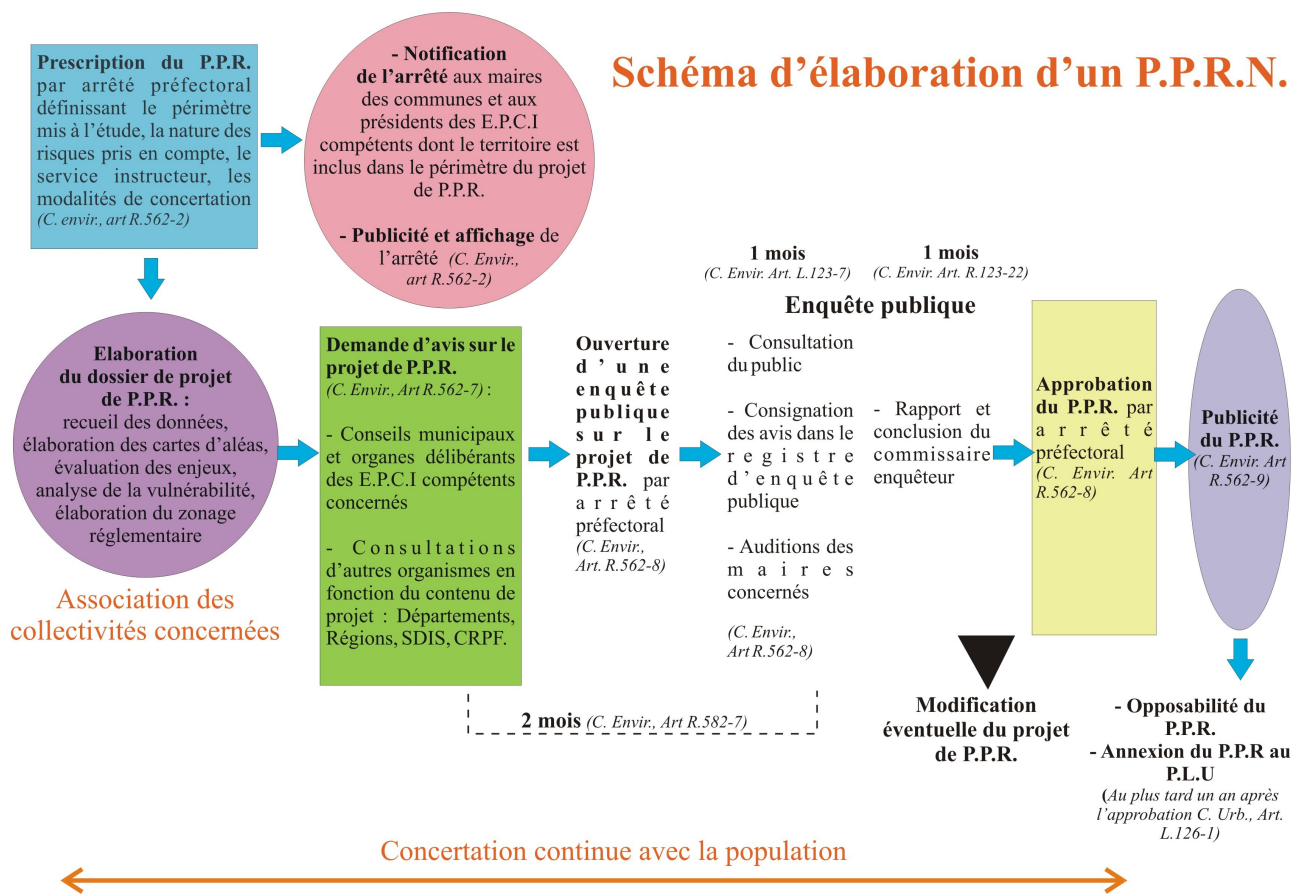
Schéma d'élaboration d'un P.P.R.N.

Prescription du P.P.R. par arrêté préfectoral définissant le périmètre mis à l'étude, la nature des risques pris en compte, le service instructeur, les modalités de concertation (C. envir., art R.562-2)

- Notification de l'arrêté aux maires des communes et aux présidents des E.P.C.I compétents dont le territoire est inclus dans le périmètre du projet de P.P.R.

- Publicité et affichage de l'arrêté (C. Envir., art R.562-2)

Elaboration du dossier de projet de P.P.R. : recueil des données, élaboration des cartes d'aléas, évaluation des enjeux, analyse de la vulnérabilité, élaboration du zonage réglementaire

Association des collectivités concernées

Demande d'avis sur le projet de P.P.R. (C. Envir., Art R.562-7) :

- Conseils municipaux et organes délibérants des E.P.C.I compétents concernés

- Consultations d'autres organismes en fonction du contenu de projet : Départements, Régions, SDIS, CRPF.

Ouverture d'une enquête publique sur le projet de P.P.R. par arrêté préfectoral (C. Envir., Art. R.562-8)

1 mois (C. Envir. Art. L.123-7)

1 mois (C. Envir. Art. R.123-22)

Enquête publique

- Consultation du public

- Consignation des avis dans le registre d'enquête publique

- Auditions des maires concernés

(C. Envir., Art R.562-8)

- Rapport et conclusion du commissaire enquêteur

Approbation du P.P.R. par arrêté préfectoral (C. Envir. Art R.562-8)

Publicité du P.P.R. (C. Envir. Art R.562-9)

2 mois (C. Envir., Art R.582-7)

Modification éventuelle du projet de P.P.R.

- Opposabilité du P.P.R.
- Annexion du P.P.R au P.L.U
(Au plus tard un an après l'approbation C. Urb., Art. L.126-1)

Concertation continue avec la population